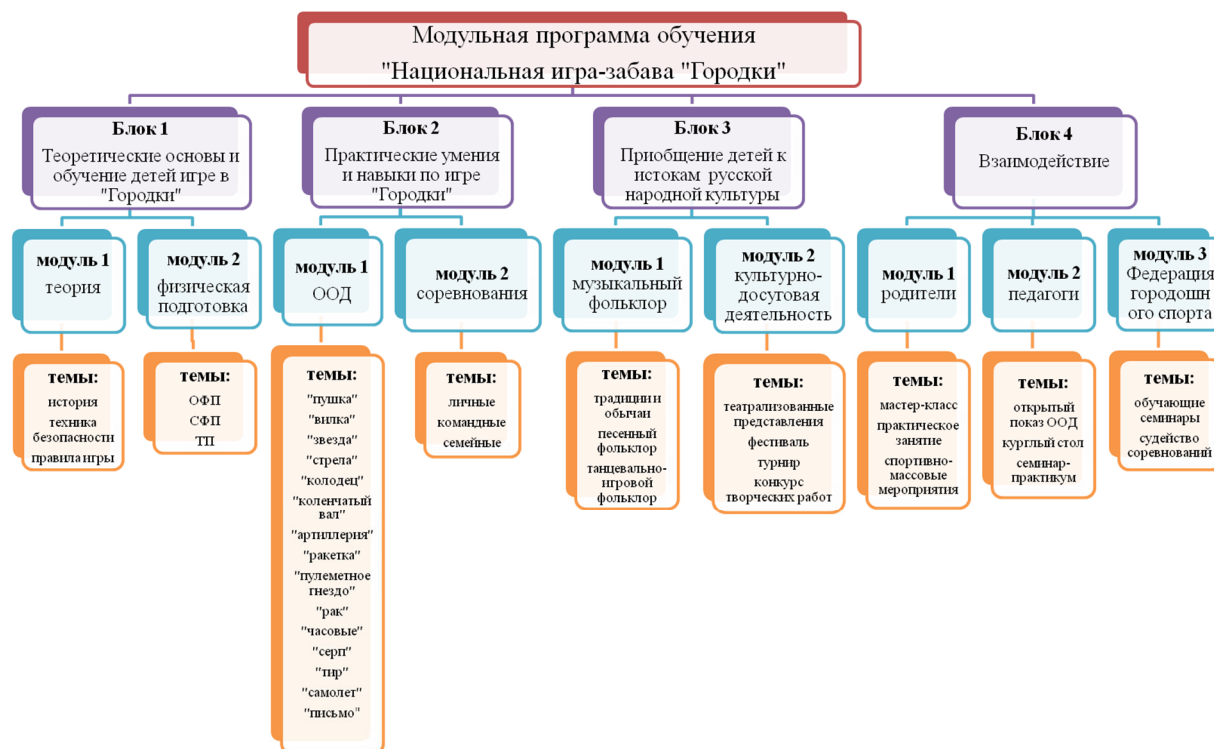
Модульная программа обучения "Национальная игра-забава "Городки"

Блок 1
Теоретические основы и обучение детей игре в "Городки"

модуль 1
теория

темы:
история
техника безопасности
правила игры

модуль 2
физическая подготовка

темы:
ОФП
СФП
ТП

Блок 2
Практические умения и навыки по игре "Городки"

модуль 1
ООД

темы:
"пушка"
"вилка"
"звезда"
"стрела"
"колодец"
"коленчатый вал"
"артиллерия"
"ракетка"
"пулеметное гнездо"
"рак"
"часовые"
"серп"
"тир"
"самолет"
"письмо"

модуль 2
соревнования

темы:
личные
командные
семейные

Блок 3
Приобщение детей к истокам русской народной культуры

модуль 1
музыкальный фольклор

темы:
традиции и обычаи
песенный фольклор
танцевально-игровой фольклор

модуль 2
культурно-досуговая деятельность

темы:
театрализованные представления
фестиваль
турнир
конкурс творческих работ

Блок 4
Взаимодействие

модуль 1
родители

темы:
мастер-класс
практическое занятие
спортивно-массовые мероприятия

модуль 2
педагоги

темы:
открытый показ ООД
круглый стол
семинар-практикум

модуль 3
Федерация городошного спорта

темы:
обучающие семинары
судейство соревнований